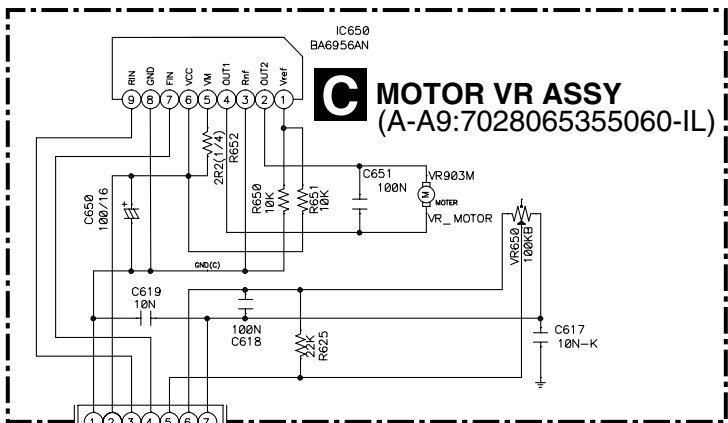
IC650
BA6956AN

RIN GND FIN VCC VM OUT1 Rnf OUT2 Vref
9 8 7 6 5 4 3 2 1

C MOTOR VR ASSY
(A-A9:7028065355060-IL)

R652
2R2(1/4)

C651
100N

VR903M
M MOTER
VR_MOTOR

R650
10K

R651
10K

C650
100/16

GND(C)

VR650
100KB

C619
10N

100N
C618

22K
R625

C617
10N-K

1 2 3 4 5 6 7